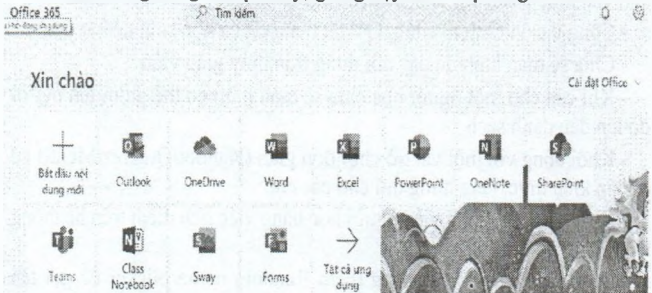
Office 365
Khởi động ứng dụng

Tìm kiếm

Xin chào

Cài đặt Office

Bắt đầu nội dung mới

Outlook

OneDrive

Word

Excel

PowerPoint

OneNote

SharePoint

Teams

Class Notebook

Sway

Forms

Tất cả ứng dụng